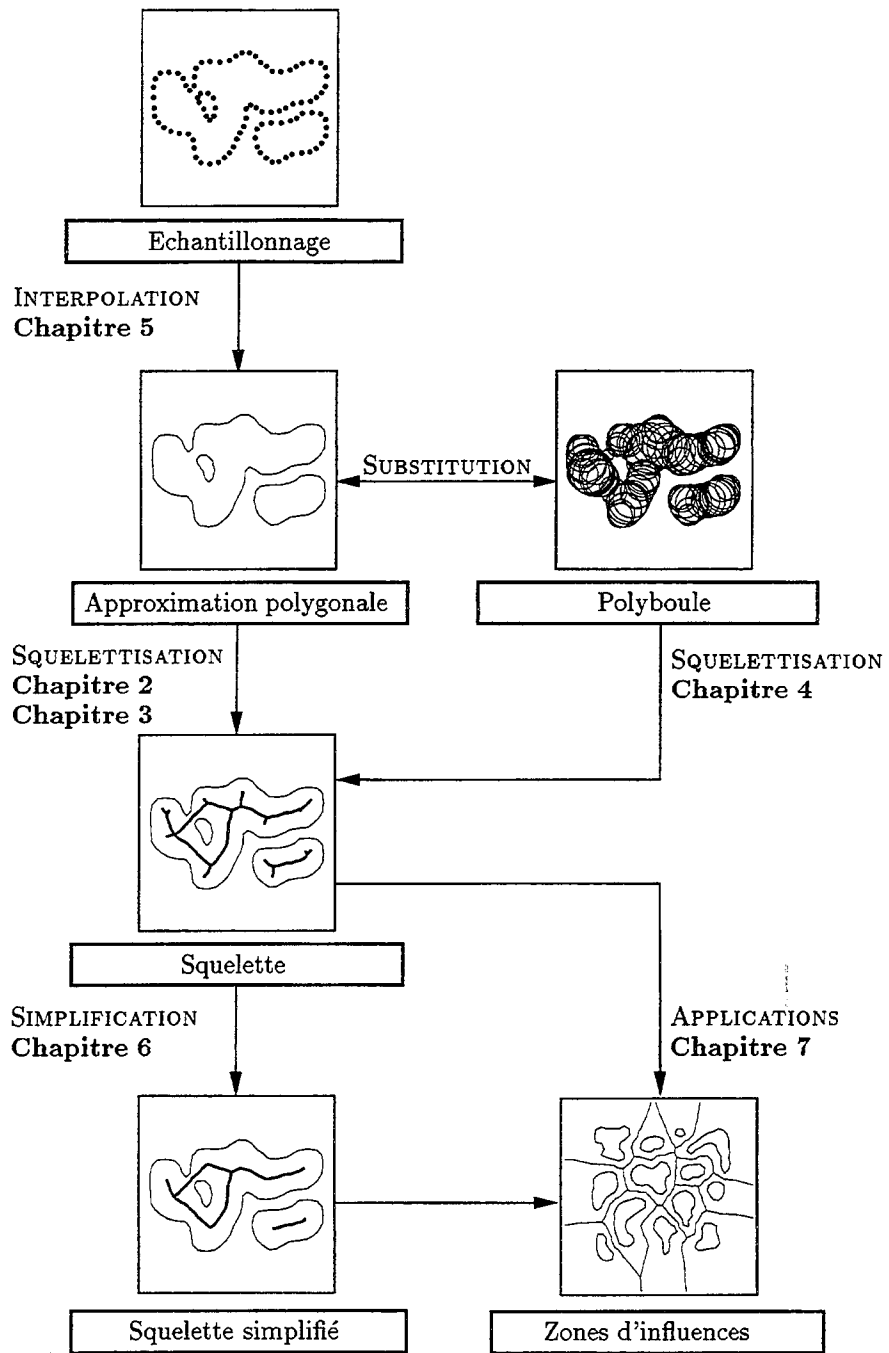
Echantillonnage

INTERPOLATION
**Chapitre 5**

SUBSTITUTION

Approximation polygonale

Polyboule

SQUELETTISATION
**Chapitre 2**
**Chapitre 3**

SQUELETTISATION
**Chapitre 4**

Squelette

SIMPLIFICATION
**Chapitre 6**

APPLICATIONS
**Chapitre 7**

Squelette simplifié

Zones d'influences